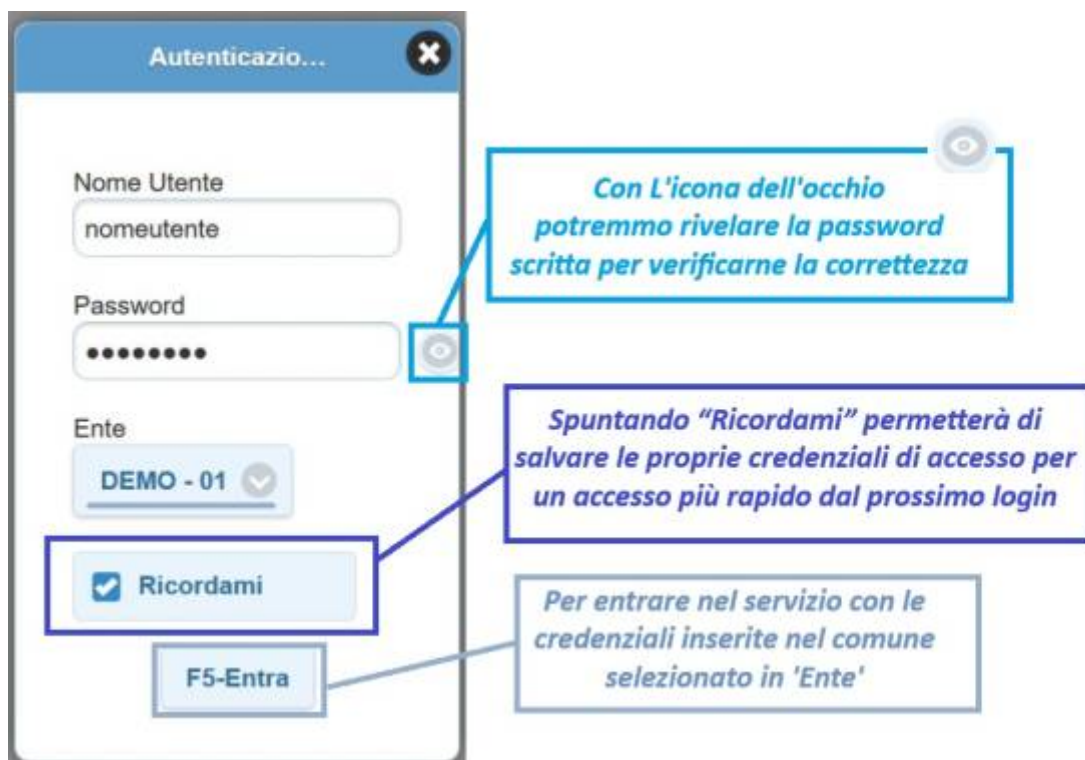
Autenticazio...

Nome Utente
nomeutente

Password
●●●●●●●●●

Ente
DEMO - 01

Ricordami

F5-Entra

Con L'icona dell'occhio potremmo rivelare la password scritta per verificarne la correttezza

Spuntando "Ricordami" permetterà di salvare le proprie credenziali di accesso per un accesso più rapido dal prossimo login

Per entrare nel servizio con le credenziali inserite nel comune selezionato in 'Ente'